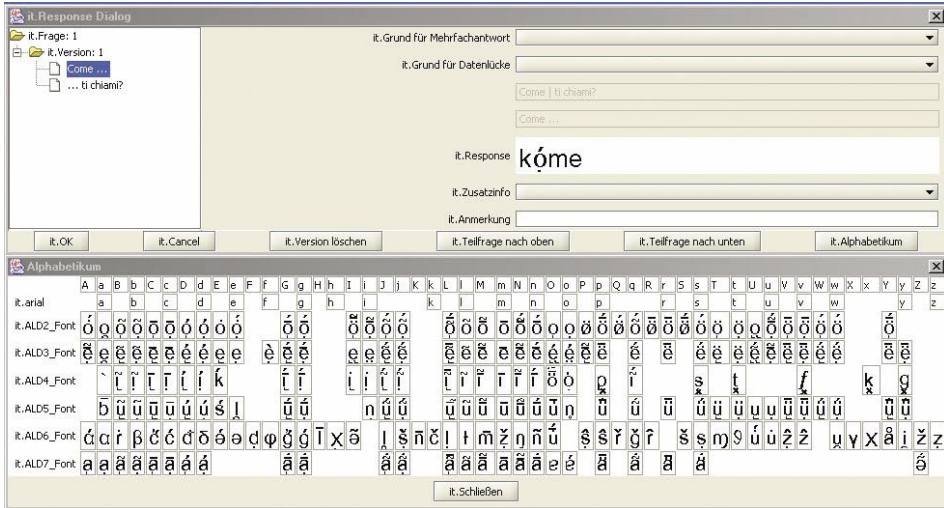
it.Response Dialog

it.Frage: 1
it.Version: 1
Come ...
... ti chiami?

it.Grund für Mehrfachantwort
it.Grund für Datenlücke
Come | ti chiami?
Come ...
it.Response kóme
it.Zusatzinfo
it.Anmerkung

it.OK | it.Cancel | it.Version löschen | it.Teilfrage nach oben | it.Teilfrage nach unten | it.Alphabetikum

Alphabetikum

A a B b C c D d E e F f G g H h I i J j K k L l M m N n O o P p Q q R r S s T t U u V v W w X x Y y Z z

it.arial a b c d e f g h i k l m n o p r s t u v w y z
it.ALD2_Font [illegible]
it.ALD3_Font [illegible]
it.ALD4_Font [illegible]
it.ALD5_Font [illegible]
it.ALD6_Font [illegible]
it.ALD7_Font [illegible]

it.Schließen